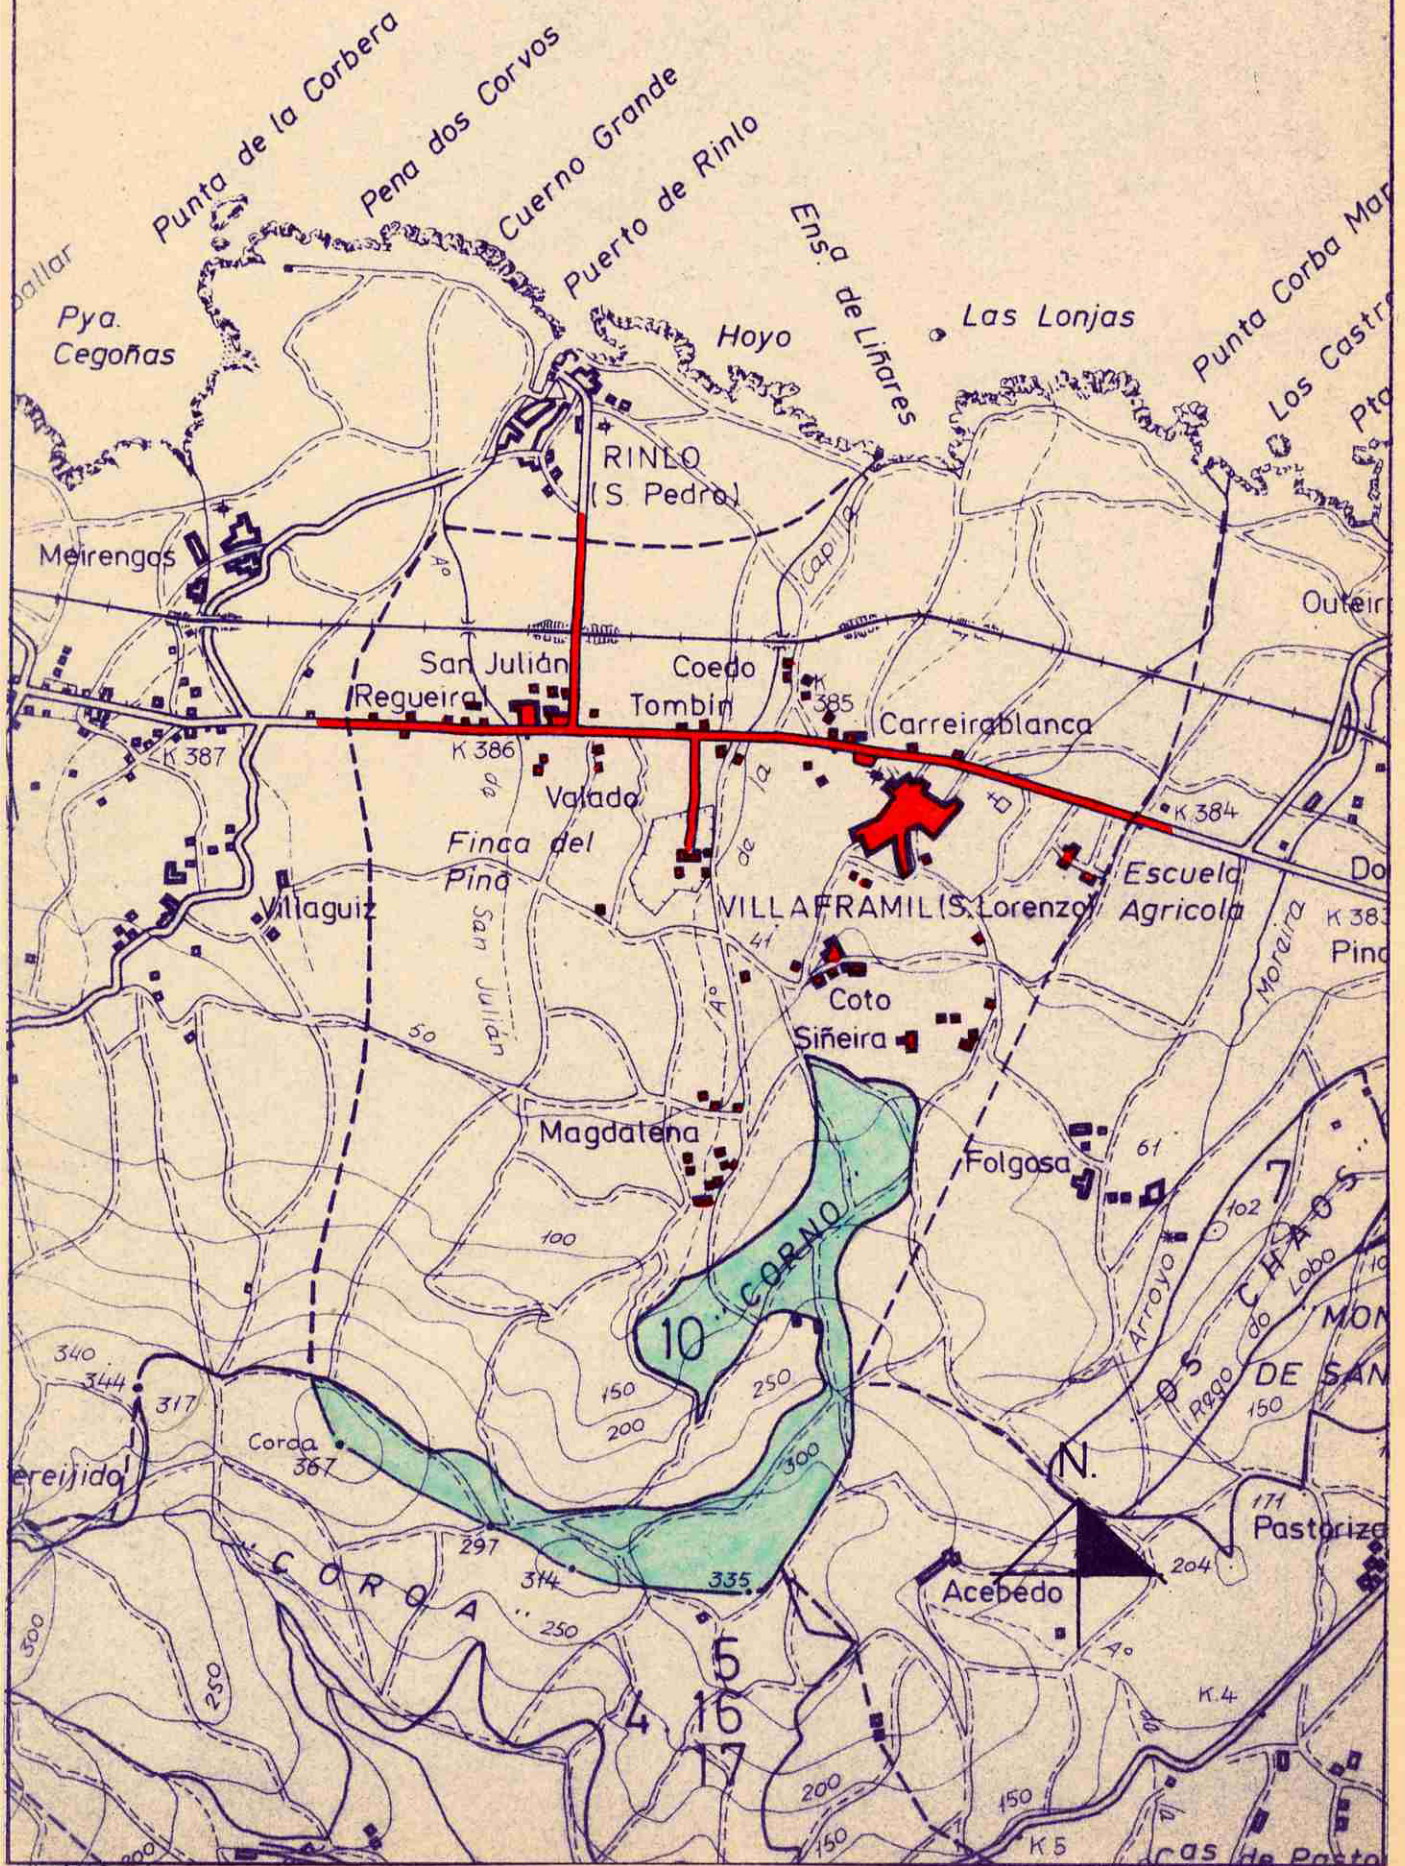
Punta de la Corbera
Pena dos Corvos
Cuerno Grande
Puerto de Rinlo
Ensa de Liñares
Hoyo
Las Lonjas
Punta Corba Ma
Los Castr
Pta
Pya. Cegoñas
RINLO (S. Pedro)
Meirengos
Capilla
Outeir
San Julián
Regueira
Coedo
Tombin
K 385
Carreirablanca
K 387
K 386
Valado
K 384
Finca del Pino
Escuela Agricola
Do
K 383
Pino
Villaguiz
VILLAFRAMIL (S. Lorenzo)
41
Coto
Siñeira
San Julián
50
Moreira
Magdalena
Folgosa
61
102
7
OS CHAOS
Rego do Lobo
MON
DE SAN
150
Arroyo
100
10
CORNO
340
344
317
150
250
200
Coroa
367
300
N.
171
Pastarize
297
314
335
204
Acebedo
COROA
250
300
250
5
4
16
17
K.4
200
150
150
K 5
cas de Pasto